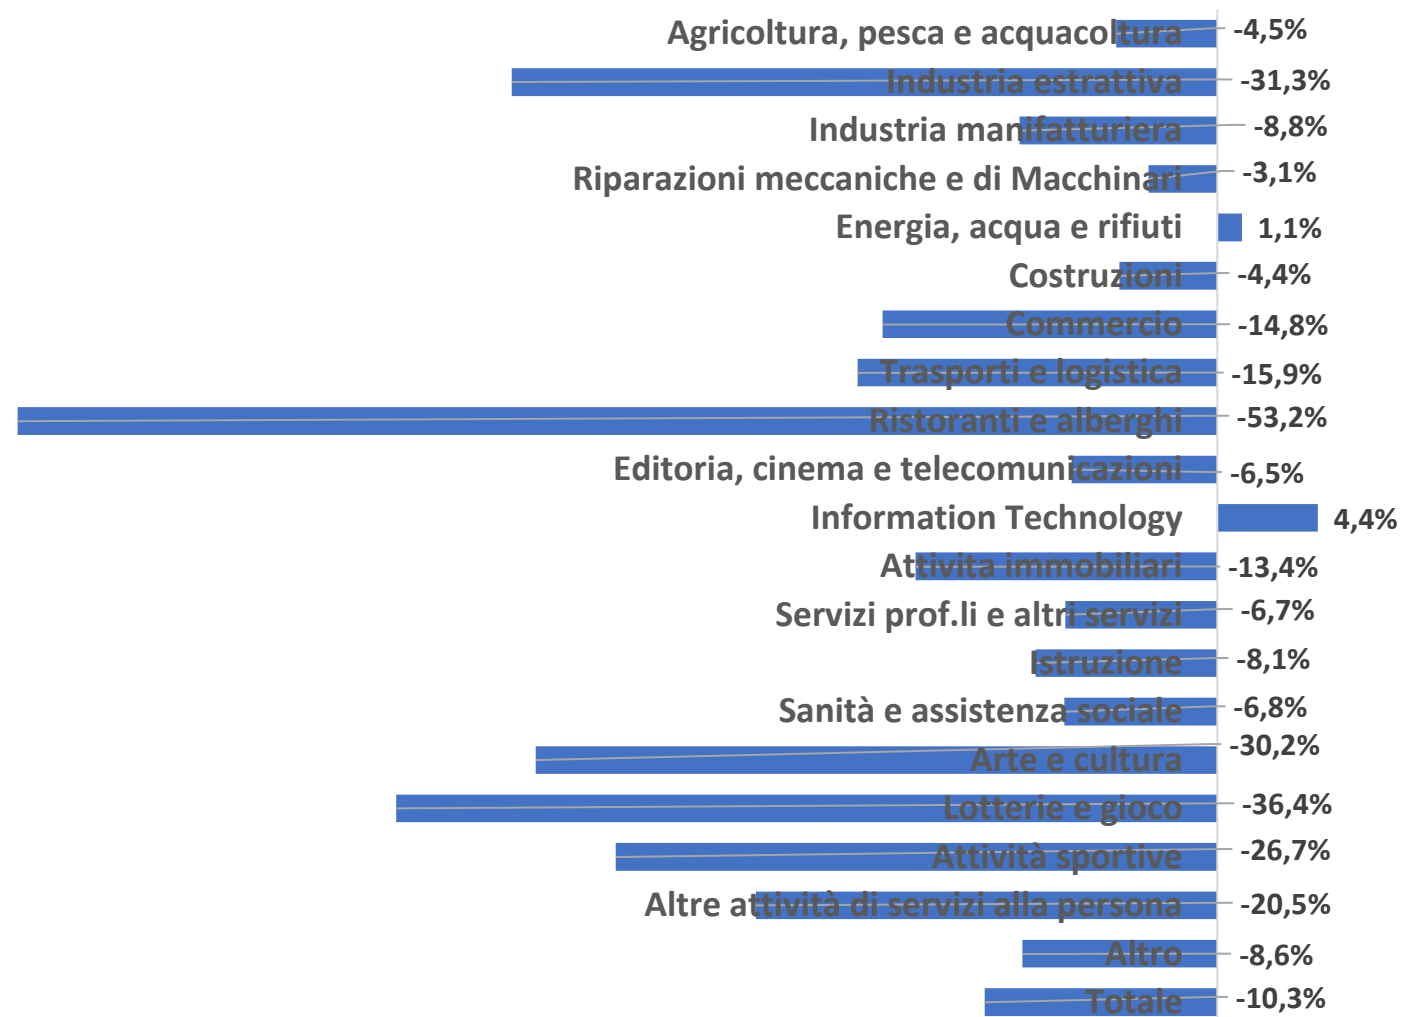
| Settore | Valore |
|---|---|
| Agricoltura, pesca e acquacoltura | -4,5% |
| Industria estrattiva | -31,3% |
| Industria manifatturiera | -8,8% |
| Riparazioni meccaniche e di Macchinari | -3,1% |
| Energia, acqua e rifiuti | 1,1% |
| Costruzioni | -4,4% |
| Commercio | -14,8% |
| Trasporti e logistica | -15,9% |
| Ristoranti e alberghi | -53,2% |
| Editoria, cinema e telecomunicazioni | -6,5% |
| Information Technology | 4,4% |
| Attivita immobiliari | -13,4% |
| Servizi prof.li e altri servizi | -6,7% |
| Istruzione | -8,1% |
| Sanità e assistenza sociale | -6,8% |
| Arte e cultura | -30,2% |
| Lotterie e gioco | -36,4% |
| Attività sportive | -26,7% |
| Altre attività di servizi alla persona | -20,5% |
| Altro | -8,6% |
| Totale | -10,3% |